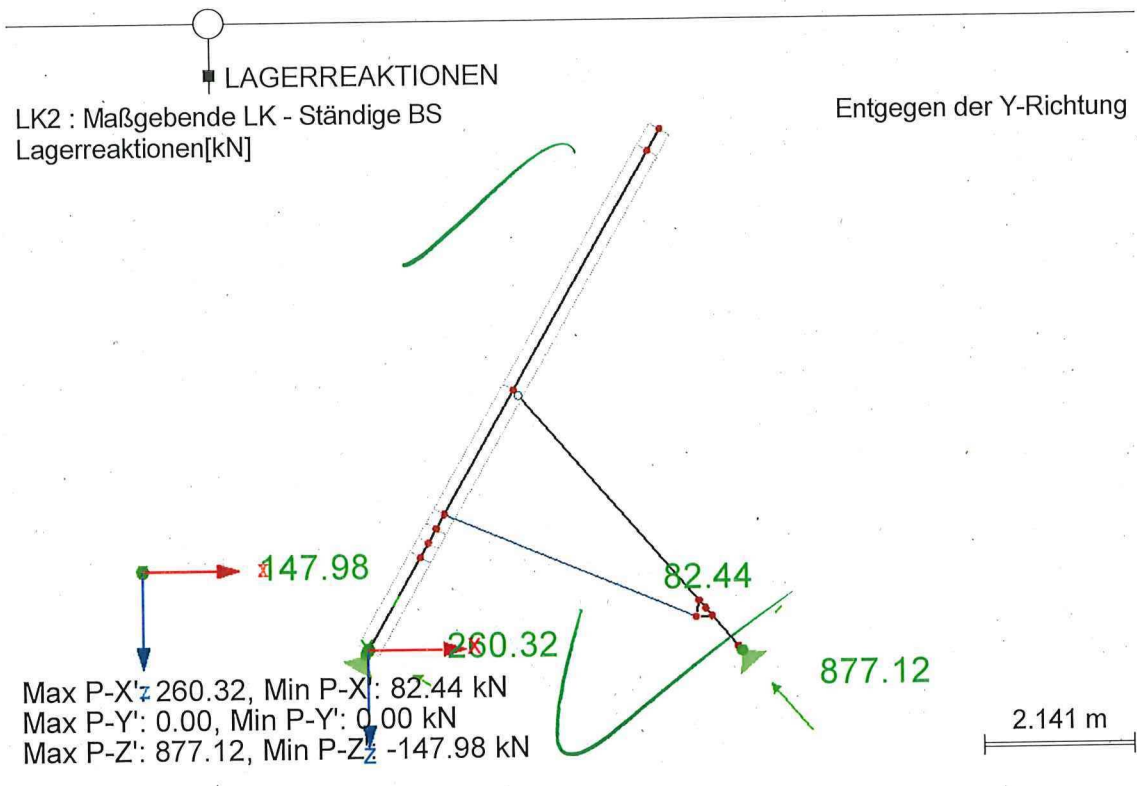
LAGERREAKTIONEN
LK2 : Maßgebende LK - Ständige BS
Lagerreaktionen[kN]

Entgegen der Y-Richtung

147.98

82.44

260.32

877.12

Max P-X': 260.32, Min P-X': 82.44 kN
Max P-Y': 0.00, Min P-Y': 0.00 kN
Max P-Z': 877.12, Min P-Z': -147.98 kN

2.141 m